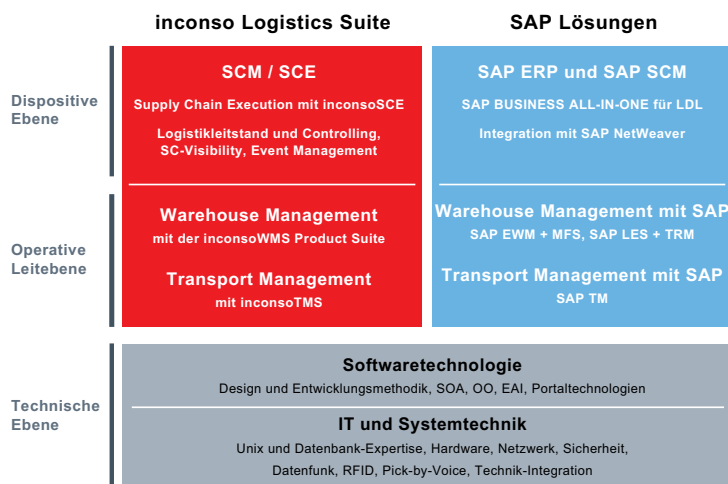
inconso Logistics Suite

SAP Lösungen

Dispositive Ebene

SCM / SCE

Supply Chain Execution mit inconsoSCE

Logistikleitstand und Controlling, SC-Visibility, Event Management

SAP ERP und SAP SCM

SAP BUSINESS ALL-IN-ONE für LDL

Integration mit SAP NetWeaver

Operative Leitebene

Warehouse Management

mit der inconsoWMS Product Suite

Transport Management

mit inconsoTMS

Warehouse Management mit SAP

SAP EWM + MFS, SAP LES + TRM

Transport Management mit SAP

SAP TM

Technische Ebene

Softwaretechnologie

Design und Entwicklungsmethodik, SOA, OO, EAI, Portaltechnologien

IT und Systemtechnik

Unix und Datenbank-Expertise, Hardware, Netzwerk, Sicherheit, Datenfunk, RFID, Pick-by-Voice, Technik-Integration